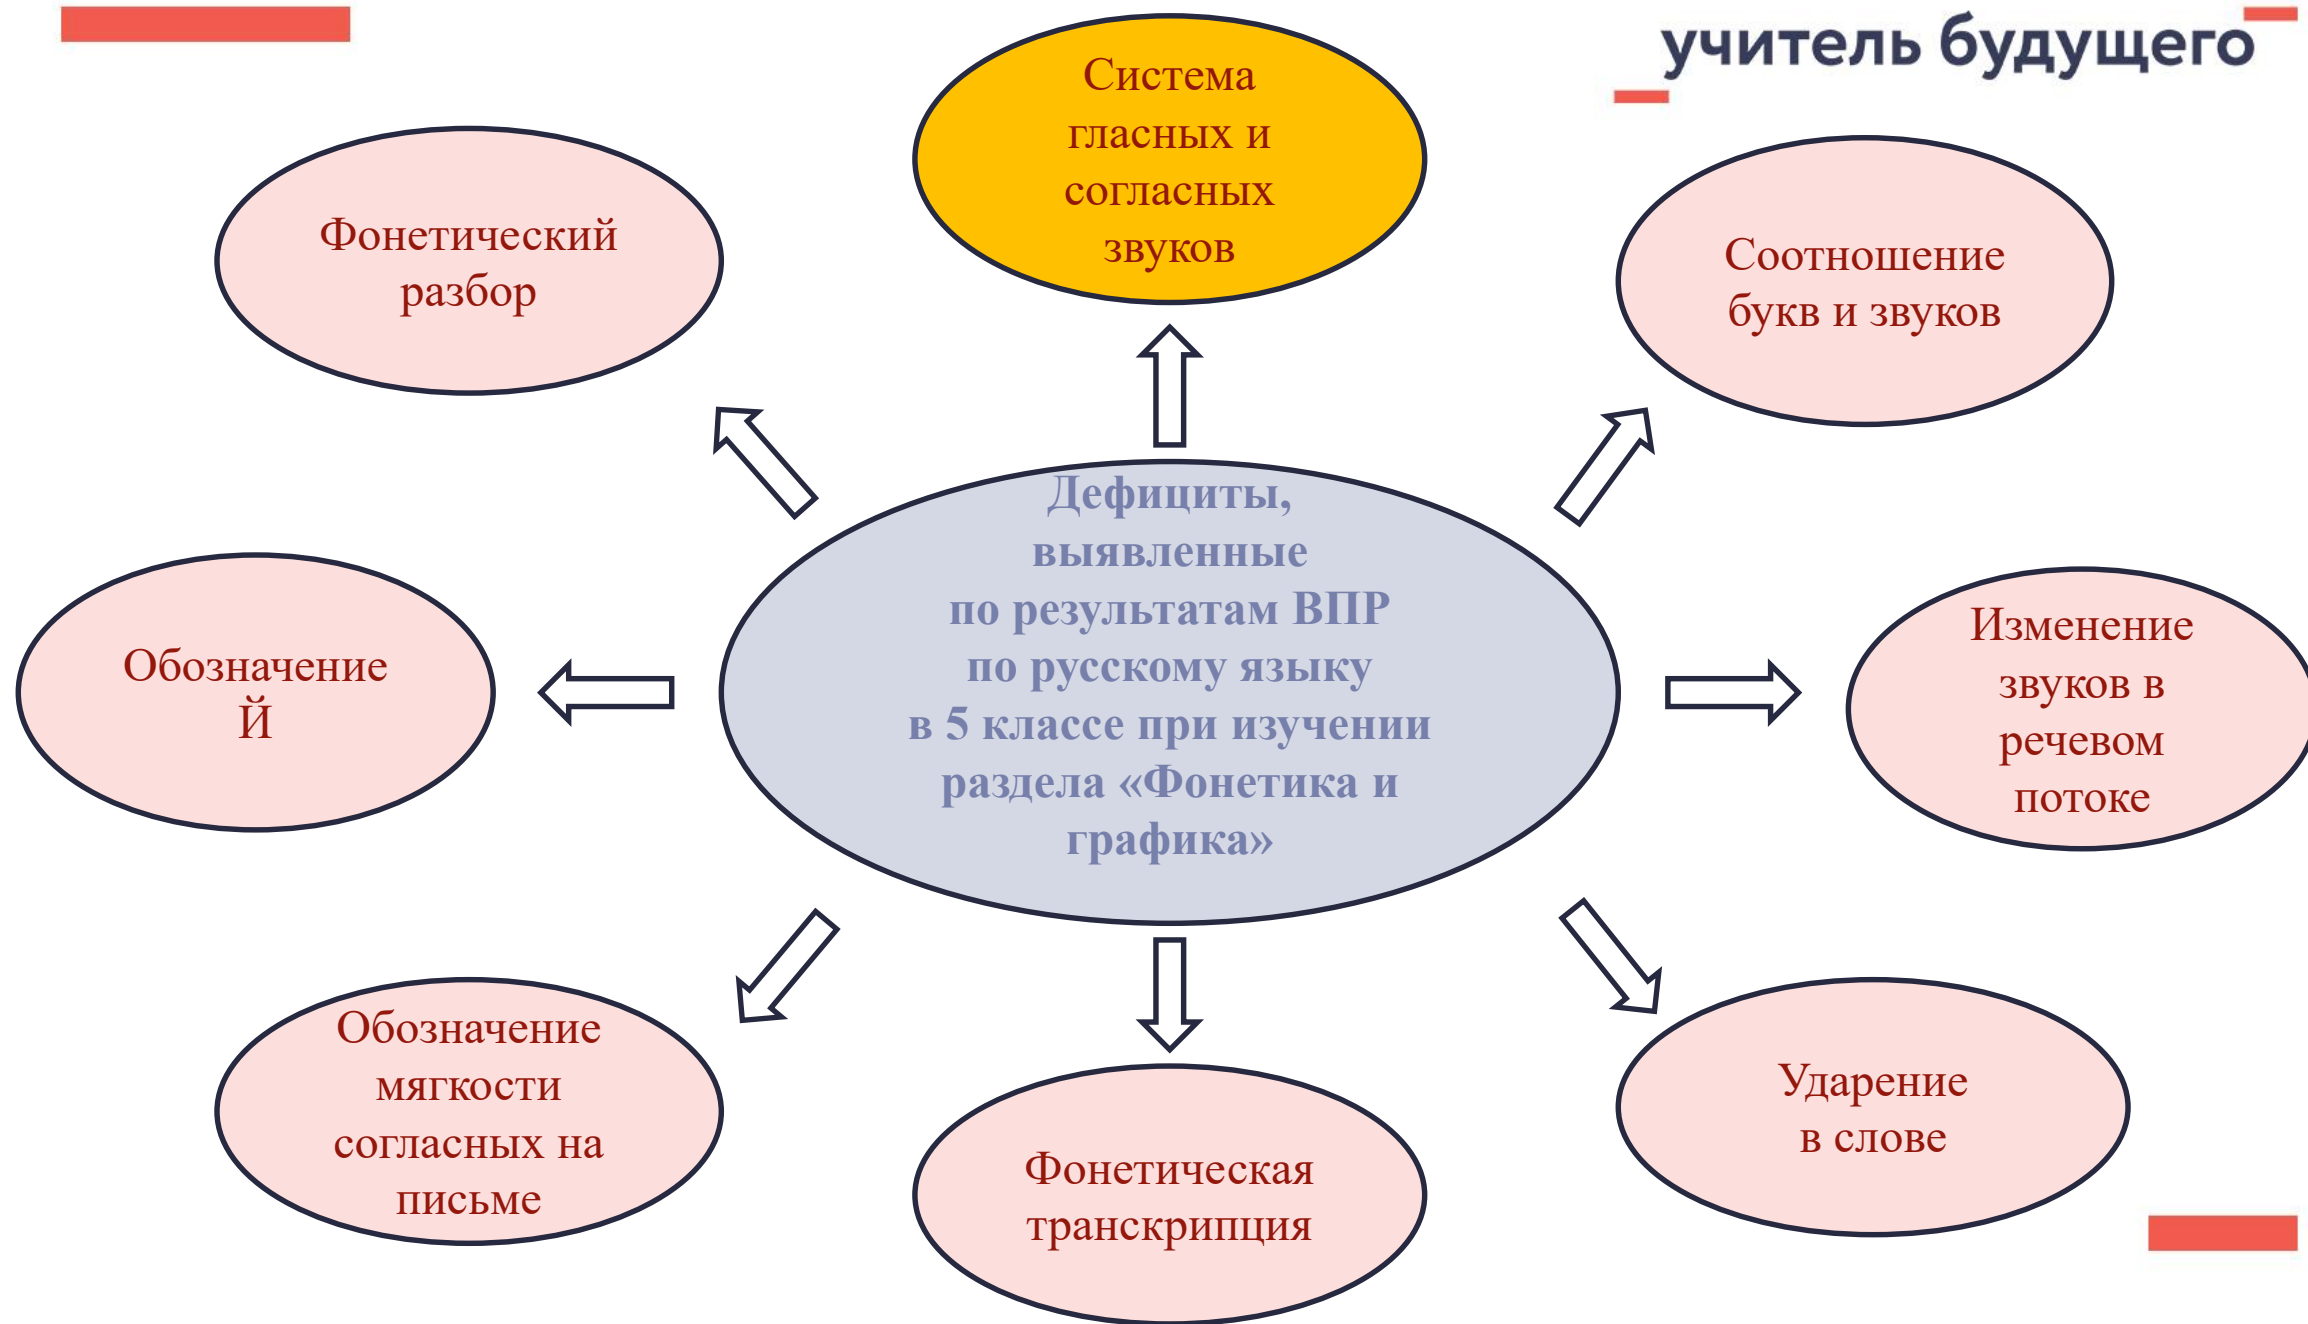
учитель будущего

Дефициты, выявленные по результатам ВПР по русскому языку в 5 классе при изучении раздела «Фонетика и графика»

Система гласных и согласных звуков

Соотношение букв и звуков

Изменение звуков в речевом потоке

Ударение в слове

Фонетическая транскрипция

Обозначение мягкости согласных на письме

Обозначение Й

Фонетический разбор